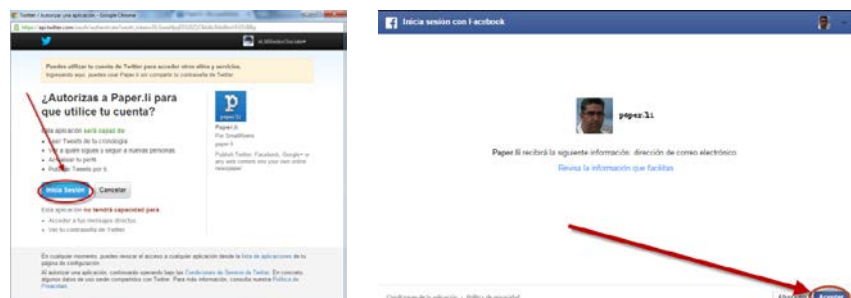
Twitter / Autorizar una aplicación - Google Chrome

https://api.twitter.com/oauth/authenticate?oauth_token=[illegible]

Puedes utilizar tu cuenta de Twitter para acceder otros sitios y servicios. Ingresando aquí, puedes usar Paper.li sin compartir tu contraseña de Twitter.

¿Autorizas a Paper.li para que utilice tu cuenta?

Esta aplicación será capaz de:
• Leer Tweets de tu cronología.
• Ver a quién sigues y seguir a nuevas personas.
• Actualizar tu perfil.
• Publicar Tweets por ti.

Inicia Sesión Cancelar

Esta aplicación no tendrá capacidad para:
• Acceder a tus mensajes directos.
• Ver tu contraseña de Twitter.

Paper.li
Por SmallRivers
paper.li
Publish Twitter, Facebook, Google+ or any web content into your own online newspaper

En cualquier momento, puedes revocar el acceso a cualquier aplicación desde la lista de aplicaciones de tu página de configuración.
Al autorizar una aplicación, continuarás operando bajo las Condiciones de Servicio de Twitter. En concreto, algunos datos de uso serán compartidos con Twitter. Para más información, consulta nuestra Política de Privacidad.

Inicia sesión con Facebook

paper.li

Paper.li recibirá la siguiente información: dirección de correo electrónico.

Revisa la información que facilitas

Condiciones de la aplicación · Política de privacidad

Aceptar